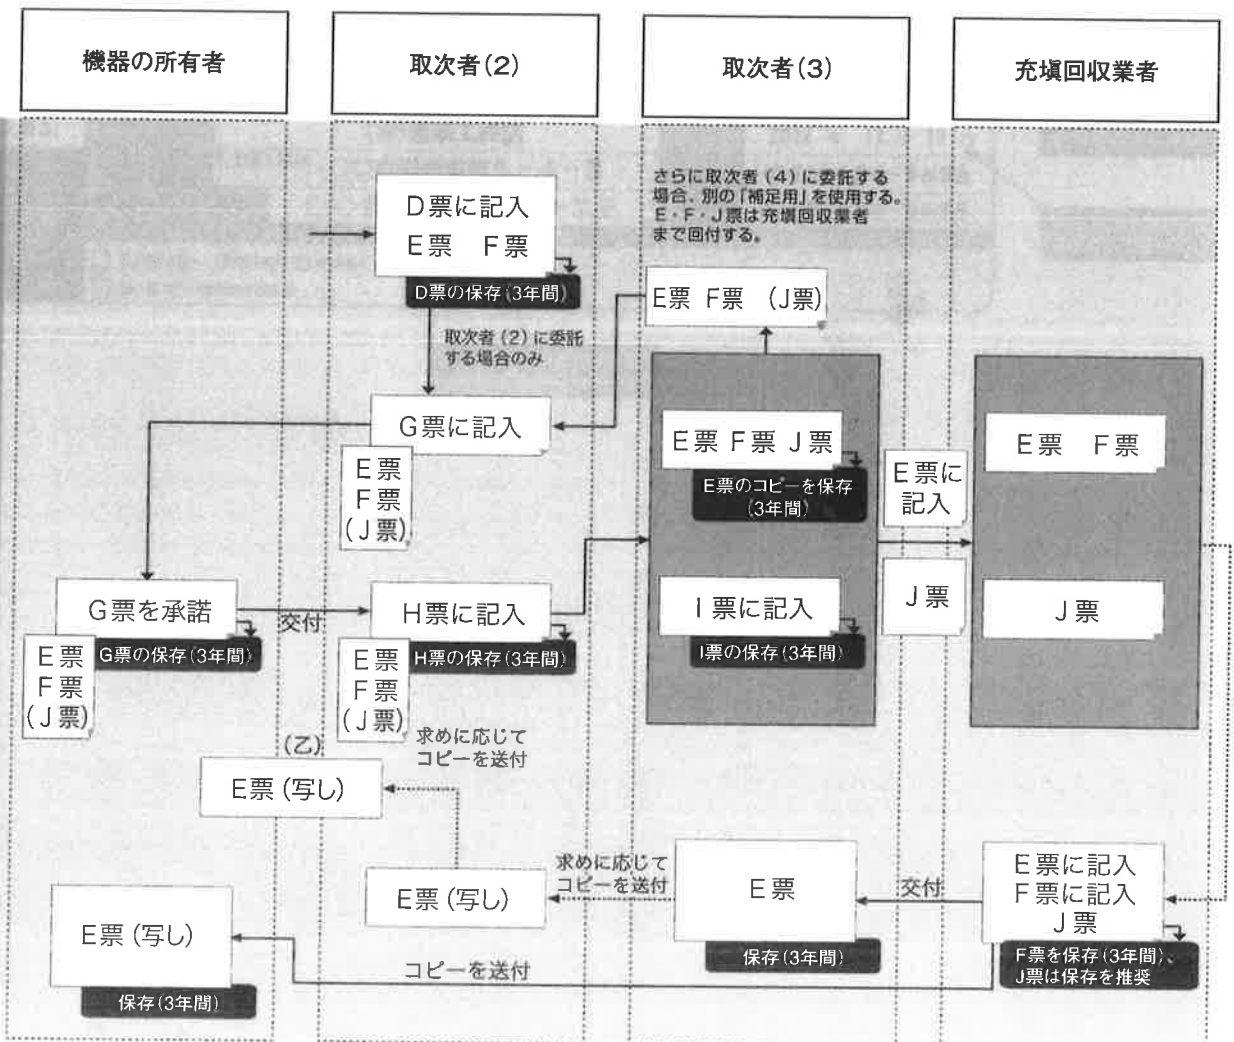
機器の所有者

取次者(2)

取次者(3)

充塡回収業者

D票に記入
E票　F票
D票の保存(3年間)

取次者(2)に委託する場合のみ

G票に記入
E票
F票
(J票)

G票を承諾
G票の保存(3年間)
E票
F票
(J票)

交付

H票に記入
H票の保存(3年間)
E票
F票
(J票)

求めに応じてコピーを送付

(乙)
E票(写し)

E票(写し)

E票(写し)
保存(3年間)

さらに取次者(4)に委託する場合、別の「補足用」を使用する。E・F・J票は充塡回収業者まで回付する。

E票　F票　(J票)

E票　F票　J票
E票のコピーを保存(3年間)

I票に記入
I票の保存(3年間)

E票に記入

J票

E票　F票

J票

求めに応じてコピーを送付

E票
保存(3年間)

交付

E票に記入
F票に記入
J票
F票を保存(3年間)、J票は保存を推奨

コピーを送付